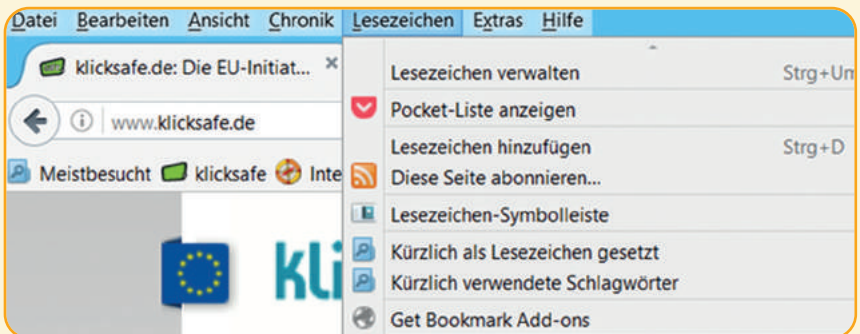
Datei Bearbeiten Ansicht Chronik Lesezeichen Extras Hilfe

klicksafe.de: Die EU-Initiat... ×

www.klicksafe.de

Meistbesucht klicksafe Inte

kli

Lesezeichen verwalten Strg+Um

Pocket-Liste anzeigen

Lesezeichen hinzufügen Strg+D

Diese Seite abonnieren...

Lesezeichen-Symbolleiste

Kürzlich als Lesezeichen gesetzt

Kürzlich verwendete Schlagwörter

Get Bookmark Add-ons